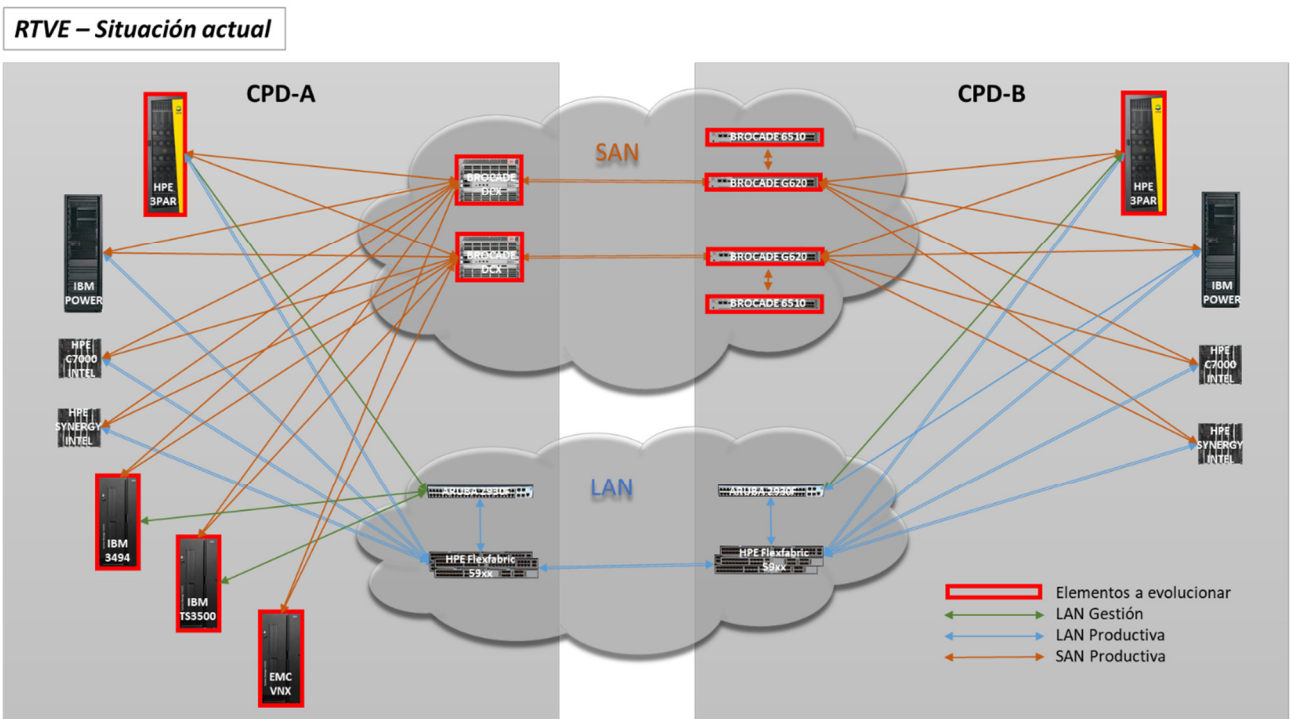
RTVE – Situación actual

CPD-A

CPD-B

SAN

LAN

HPE 3PAR

IBM POWER

HPE C7000 INTEL

HPE SYNERGY INTEL

IBM 3494

IBM TS3500

EMC VNX

BROCADE DCX

BROCADE DCX

BROCADE 6510

BROCADE G620

BROCADE G620

BROCADE 6510

ARUBA 2930F

HPE Flexfabric 59xx

ARUBA 2930F

HPE Flexfabric 59xx

HPE 3PAR

IBM POWER

HPE C7000 INTEL

HPE SYNERGY INTEL

Elementos a evolucionar
LAN Gestión
LAN Productiva
SAN Productiva